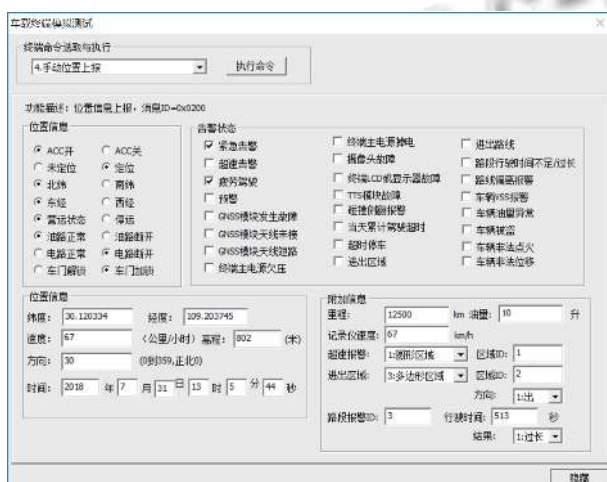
车载终端模拟测试

终端命令选取与执行
4.手动位置上报
执行命令

功能描述：位置信息上报，消息ID=0x0200

位置信息
ACC开 ACC关
未定位 定位
北纬 南纬
东经 西经
营运状态 停运
油路正常 油路断开
电路正常 电路断开
车门解锁 车门加锁

告警状态
紧急告警
超速告警
疲劳驾驶
预警
GNSS模块发生故障
GNSS模块天线未接
GNSS模块天线短路
终端主电源欠压
终端主电源掉电
摄像头故障
终端LCD或显示器故障
TTS模块故障
碰撞侧翻报警
当天累计驾驶超时
超时停车
进出区域
进出路线
路段行驶时间不足/过长
路线偏离报警
车辆VSS报警
车辆油量异常
车辆被盗
车辆非法点火
车辆非法位移

位置信息
纬度: 30.120334 经度: 109.203745
速度: 67 (公里/小时) 高程: 802 (米)
方向: 30 (0到359,正北0)
时间: 2018 年 7 月 31 日 13 时 5 分 44 秒

附加信息
里程: 12500 km 油量: 10 升
记录仪速度: 67 km/h
超速报警: 1:圆形区域 区域ID: 1
进出区域: 3:多边形区域 区域ID: 2
方向: 1:出
路段报警ID: 3 行驶时间: 513 秒
结果: 1:过长

隐藏